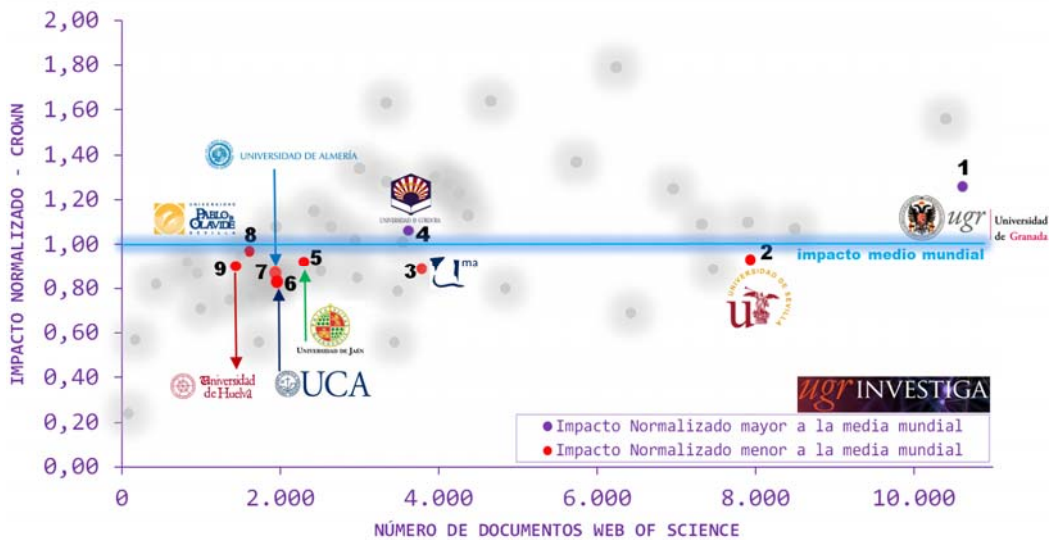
2,00
1,80
1,60
1,40
1,20
1,00
0,80
0,60
0,40
0,20
0,00

IMPACTO NORMALIZADO - CROWN

UNIVERSIDAD DE ALMERÍA

UNIVERSIDAD PABLO DE OLAVIDE SEVILLA

UNIVERSIDAD DE CÓRDOBA

1

ugr Universidad de Granada

8

4

2

impacto medio mundial

9 7 5

3 ma

6

UNIVERSIDAD DE SEVILLA

UNIVERSIDAD DE JAÉN

Universidad de Huelva

UCA

ugr INVESTIGA

Impacto Normalizado mayor a la media mundial
Impacto Normalizado menor a la media mundial

0 2.000 4.000 6.000 8.000 10.000

NÚMERO DE DOCUMENTOS WEB OF SCIENCE